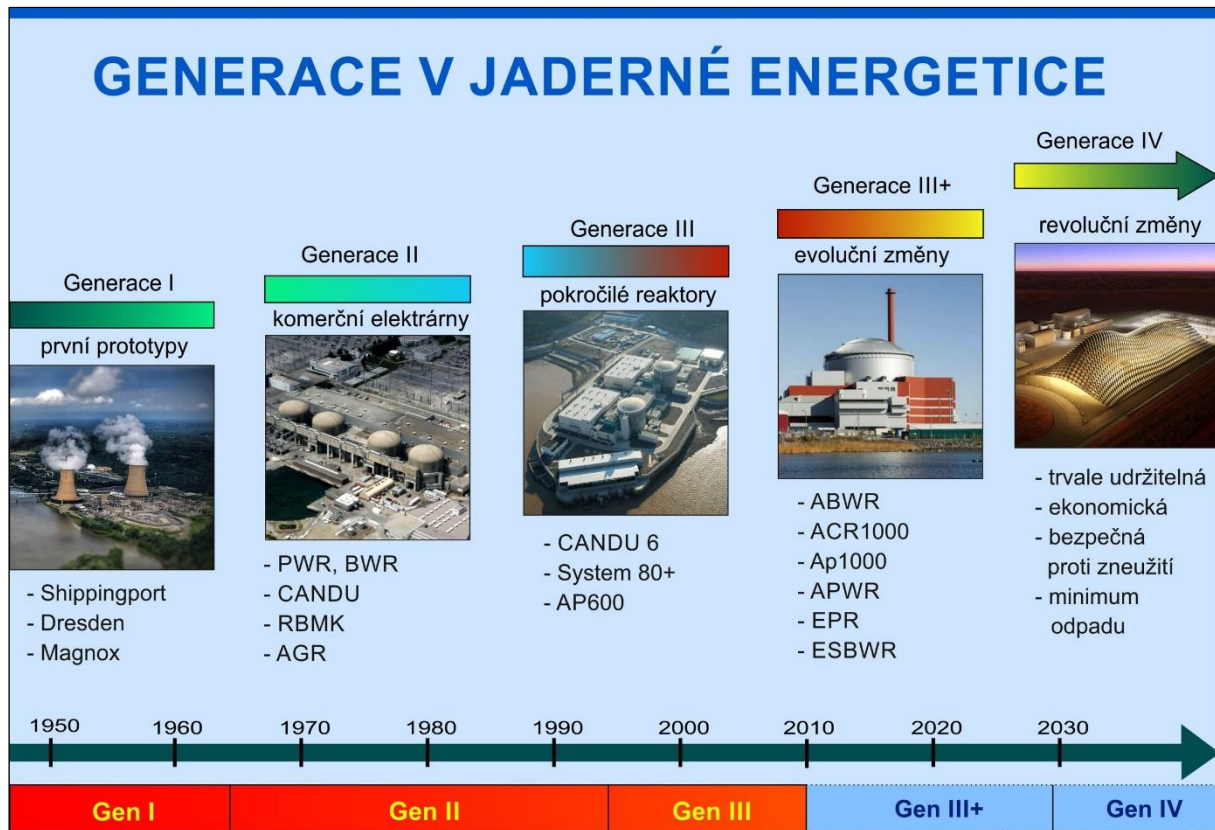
GENERACE V JADERNÉ ENERGETICE

Generace I

první prototypy

- Shippingport
- Dresden
- Magnox

Generace II

komerční elektrárny

- PWR, BWR
- CANDU
- RBMK
- AGR

Generace III

pokročilé reaktory

- CANDU 6
- System 80+
- AP600

Generace III+

evoluční změny

- ABWR
- ACR1000
- Ap1000
- APWR
- EPR
- ESBWR

Generace IV

revoluční změny

- trvale udržitelná
- ekonomická
- bezpečná proti zneužití
- minimum odpadu

1950 1960 1970 1980 1990 2000 2010 2020 2030

Gen I | Gen II | Gen III | Gen III+ | Gen IV